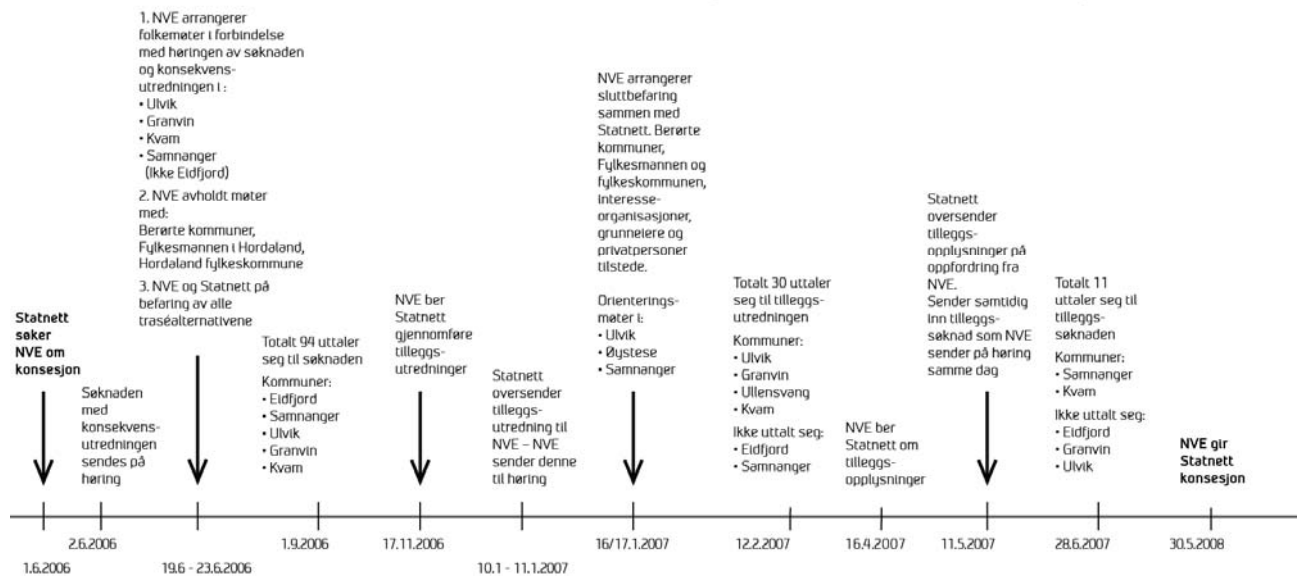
1. NVE arrangerer folkemøter i forbindelse med høringen av søknaden og konsekvensutredningen i :
• Ulvik
• Granvin
• Kvam
• Samnanger (Ikke Eidfjord)

2. NVE avholdt møter med:
Berørte kommuner, Fylkesmannen i Hordaland, Hordaland fylkeskommune

3. NVE og Statnett på befaring av alle traséalternativene

NVE arrangerer sluttbefaring sammen med Statnett. Berørte kommuner, Fylkesmannen og fylkeskommunen, interesseorganisasjoner, grunneiere og privatpersoner tilstede.

Orienteringsmøter i:
• Ulvik
• Øystese
• Samnanger

Statnett oversender tilleggsopplysninger på oppfordring fra NVE.
Sender samtidig inn tilleggssøknad som NVE sender på høring samme dag

Statnett søker NVE om konsesjon

Søknaden med konsekvensutredningen sendes på høring

Totalt 94 uttaler seg til søknaden

Kommuner:
• Eidfjord
• Samnanger
• Ulvik
• Granvin
• Kvam

NVE ber Statnett gjennomføre tilleggsutredninger

Statnett oversender tilleggsutredning til NVE – NVE sender denne til høring

Totalt 30 uttaler seg til tilleggsutredningen

Kommuner:
• Ulvik
• Granvin
• Ullensvang
• Kvam

Ikke uttalt seg:
• Eidfjord
• Samnanger

NVE ber Statnett om tilleggsopplysninger

Totalt 11 uttaler seg til tilleggssøknaden

Kommuner:
• Samnanger
• Kvam

Ikke uttalt seg:
• Eidfjord
• Granvin
• Ulvik

NVE gir Statnett konsesjon

1.6.2006
2.6.2006
19.6 - 23.6.2006
1.9.2006
17.11.2006
10.1 - 11.1.2007
16/17.1.2007
12.2.2007
16.4.2007
11.5.2007
28.6.2007
30.5.2008